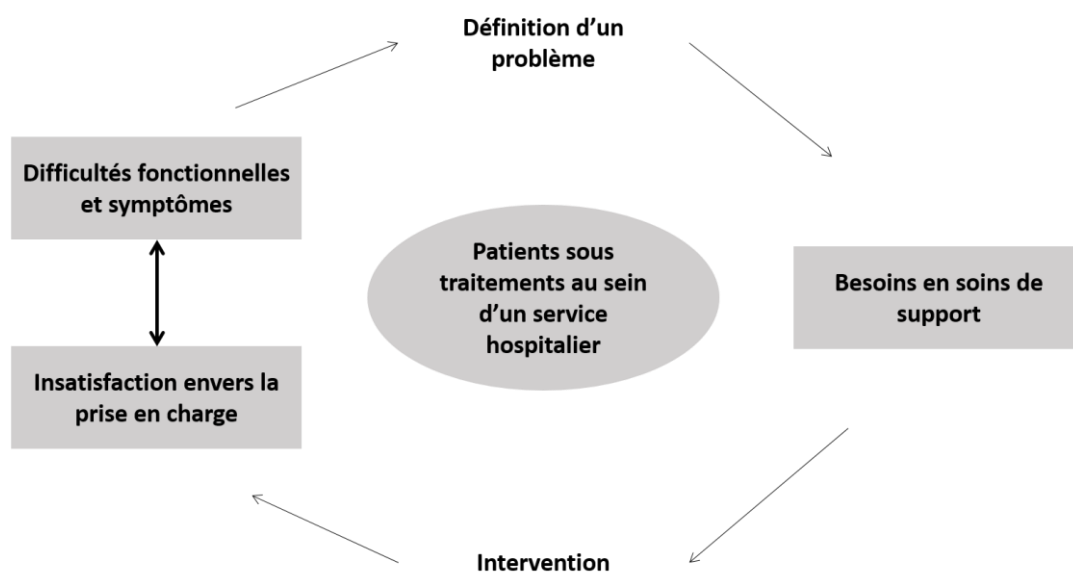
Définition d'un problème

Difficultés fonctionnelles et symptômes

Patients sous traitements au sein d'un service hospitalier

Besoins en soins de support

Insatisfaction envers la prise en charge

Intervention